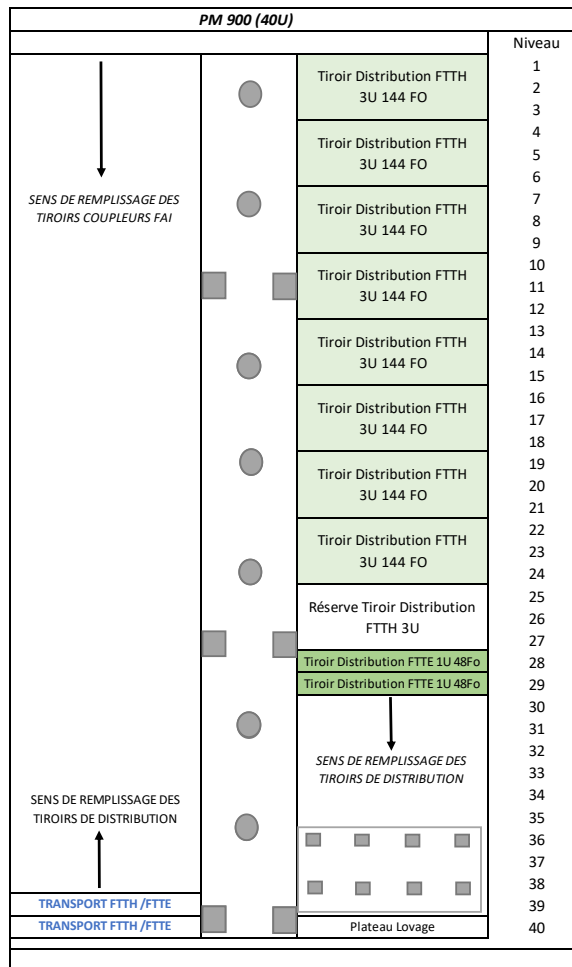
PM 900 (40U)

Niveau

SENS DE REMPLISSAGE DES TIROIRS COUPLEURS FAI

| | | Niveau |
|---|---|---|
| | Tiroir Distribution FTTH 3U 144 FO | 1 2 3 |
| | Tiroir Distribution FTTH 3U 144 FO | 4 5 6 |
| | Tiroir Distribution FTTH 3U 144 FO | 7 8 9 |
| | Tiroir Distribution FTTH 3U 144 FO | 10 11 12 |
| | Tiroir Distribution FTTH 3U 144 FO | 13 14 15 |
| | Tiroir Distribution FTTH 3U 144 FO | 16 17 18 |
| | Tiroir Distribution FTTH 3U 144 FO | 19 20 21 |
| | Tiroir Distribution FTTH 3U 144 FO | 22 23 24 |
| | Réserve Tiroir Distribution FTTH 3U | 25 26 27 |
| | Tiroir Distribution FTTE 1U 48Fo | 28 |
| | Tiroir Distribution FTTE 1U 48Fo | 29 |
| | SENS DE REMPLISSAGE DES TIROIRS DE DISTRIBUTION | 30 31 32 33 34 35 36 37 38 |
| TRANSPORT FTTH /FTTE | | 39 |
| TRANSPORT FTTH /FTTE | Plateau Lovage | 40 |

SENS DE REMPLISSAGE DES TIROIRS DE DISTRIBUTION